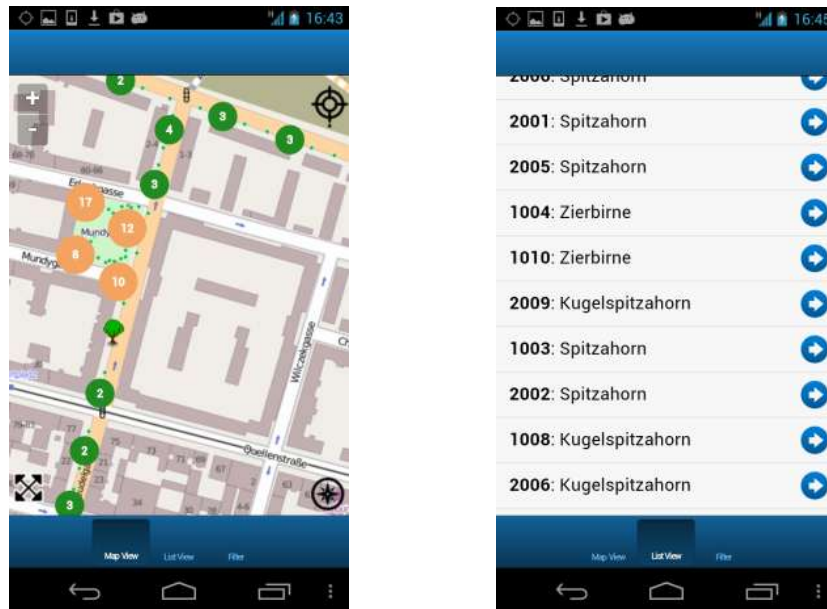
16:43

+
-

2
3
4
3
3
17
12
8
10
2
2
3

Erlgasse
Mundy
Mundyg
Wilczekgasse
Quellenstraße

Map View
List View
Filter

16:45

2006: Spitzahorn
2001: Spitzahorn
2005: Spitzahorn
1004: Zierbirne
1010: Zierbirne
2009: Kugelspitzahorn
1003: Spitzahorn
2002: Spitzahorn
1008: Kugelspitzahorn
2006: Kugelspitzahorn

Map View
List View
Filter